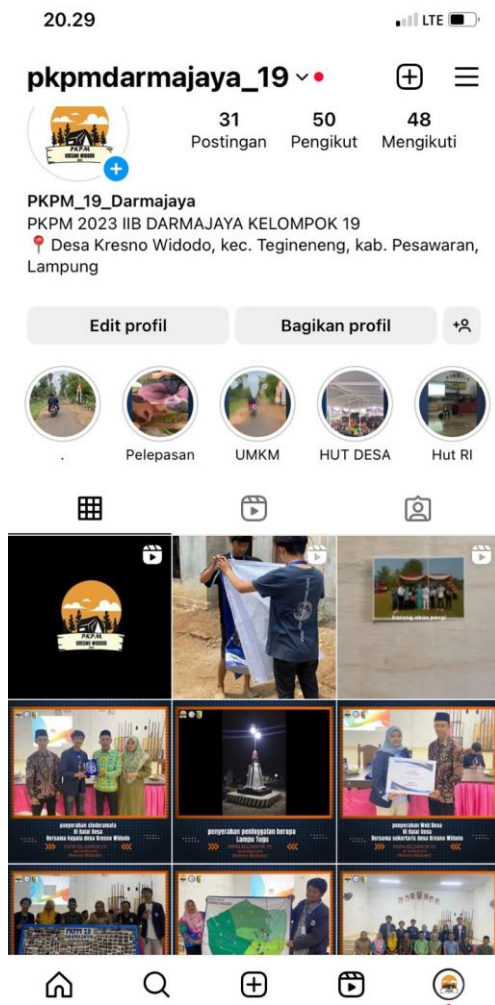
20.29

LTE

pkpmdarmajaya_19

PKPM KRESNO WIDODO

31 Postingan
50 Pengikut
48 Mengikuti

PKPM_19_Darmajaya
PKPM 2023 IIB DARMAJAYA KELOMPOK 19
📍 Desa Kresno Widodo, kec. Tegineneng, kab. Pesawaran, Lampung

Edit profil
Bagikan profil

.
Pelepasan
UMKM
HUT DESA
Hut RI

PKPM KRESNO WIDODO

Datang akan pergi

penyerahan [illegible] Di Balai Desa Bersama kepala desa Kresno Widodo
PKPM KELOMPOK 19

penyerahan peninggalan berupa Lampu Tugu
PKPM KELOMPOK 19

penyerahan Web Desa Di Balai Desa Bersama sekertaris desa Kresno Widodo
PKPM KELOMPOK 19

PKPM 19